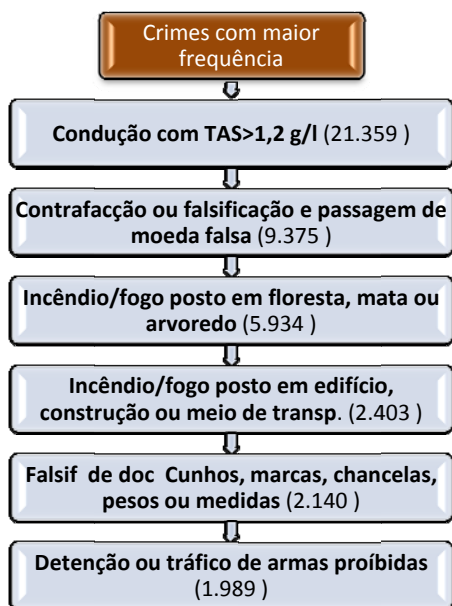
Crimes com maior frequência

Condução com TAS>1,2 g/l (21.359 )

Contrafacção ou falsificação e passagem de moeda falsa (9.375 )

Incêndio/fogo posto em floresta, mata ou arvoredo (5.934 )

Incêndio/fogo posto em edifício, construção ou meio de transp. (2.403 )

Falsif de doc Cunhos, marcas, chancelas, pesos ou medidas (2.140 )

Detenção ou tráfico de armas proíbidas (1.989 )